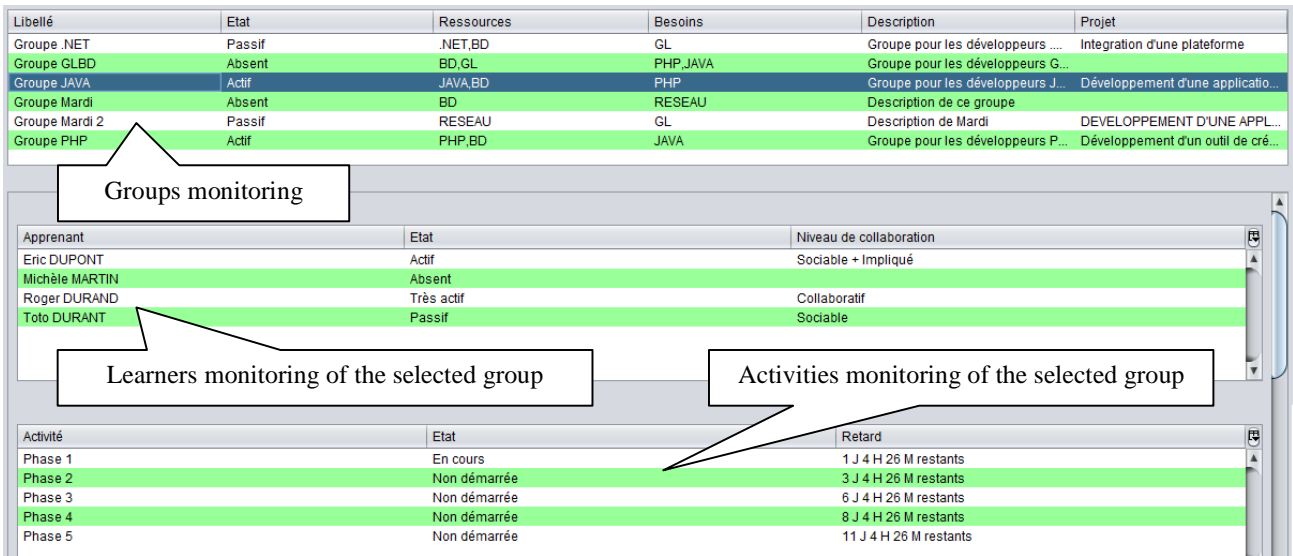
| Libellé | Etat | Ressources | Besoins | Description | Projet |
|---|---|---|---|---|---|
| Groupe .NET | Passif | .NET,BD | GL | Groupe pour les développeurs .... | Integration d'une plateforme |
| Groupe GLBD | Absent | BD,GL | PHP,JAVA | Groupe pour les développeurs G... | |
| Groupe JAVA | Actif | JAVA,BD | PHP | Groupe pour les développeurs J... | Développement d'une applicatio... |
| Groupe Mardi | Absent | BD | RESEAU | Description de ce groupe | |
| Groupe Mardi 2 | Passif | RESEAU | GL | Description de Mardi | DEVELOPPEMENT D'UNE APPL... |
| Groupe PHP | Actif | PHP,BD | JAVA | Groupe pour les développeurs P... | Développement d'un outil de cré... |

Groups monitoring

| Apprenant | Etat | Niveau de collaboration |
|---|---|---|
| Eric DUPONT | Actif | Sociable + Impliqué |
| Michèle MARTIN | Absent | |
| Roger DURAND | Très actif | Collaboratif |
| Toto DURANT | Passif | Sociable |

Learners monitoring of the selected group

Activities monitoring of the selected group

| Activité | Etat | Retard |
|---|---|---|
| Phase 1 | En cours | 1 J 4 H 26 M restants |
| Phase 2 | Non démarrée | 3 J 4 H 26 M restants |
| Phase 3 | Non démarrée | 6 J 4 H 26 M restants |
| Phase 4 | Non démarrée | 8 J 4 H 26 M restants |
| Phase 5 | Non démarrée | 11 J 4 H 26 M restants |